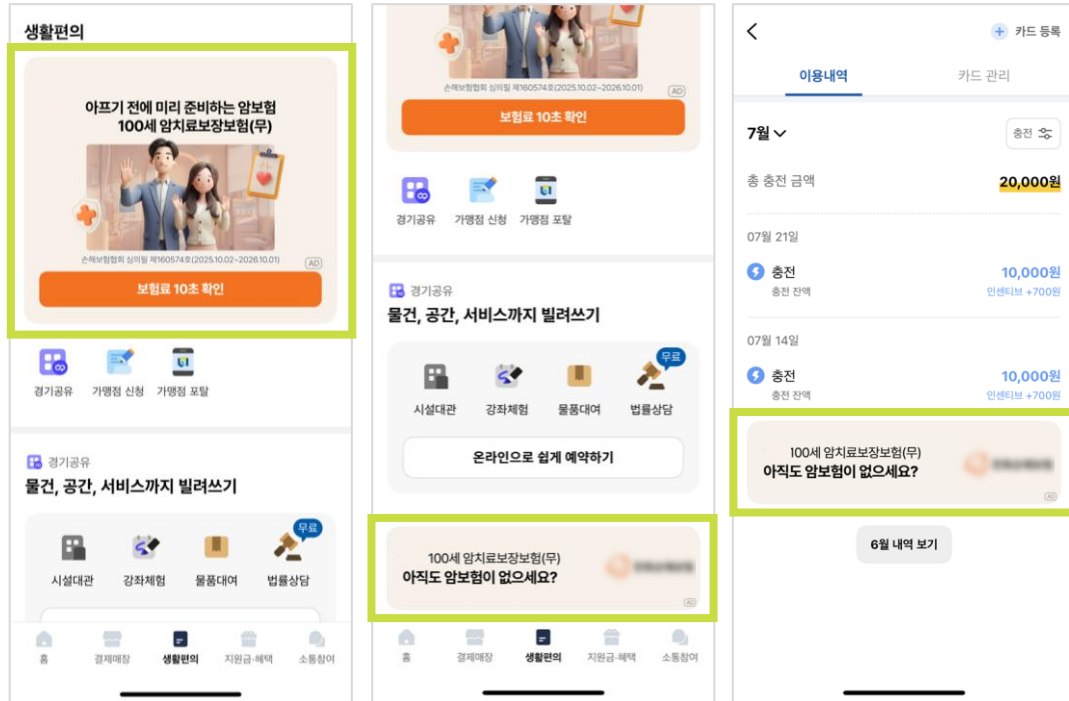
생활편의

아프기 전에 미리 준비하는 암보험
100세 암치료보장보험(무)

손해보험협회 심의필 제160574호(2025.10.02~2026.10.01)
AD

보험료 10초 확인

경기공유 가맹점 신청 가맹점 포탈

경기공유
물건, 공간, 서비스까지 빌려쓰기

시설대관 강좌체험 물품대여 무료 법률상담

홈 결제매장 생활편의 지원금·혜택 소통참여

손해보험협회 심의필 제160574호(2025.10.02~2026.10.01)
AD

보험료 10초 확인

경기공유 가맹점 신청 가맹점 포탈

경기공유
물건, 공간, 서비스까지 빌려쓰기

시설대관 강좌체험 물품대여 무료 법률상담

온라인으로 쉽게 예약하기

100세 암치료보장보험(무)
아직도 암보험이 없으세요?
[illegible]
AD

홈 결제매장 생활편의 지원금·혜택 소통참여

카드 등록

이용내역 카드 관리

7월
충전

총 충전 금액 20,000원

07월 21일
충전 10,000원
충전 잔액 인센티브 +700원

07월 14일
충전 10,000원
충전 잔액 인센티브 +700원

100세 암치료보장보험(무)
아직도 암보험이 없으세요?
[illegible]
AD

6월 내역 보기